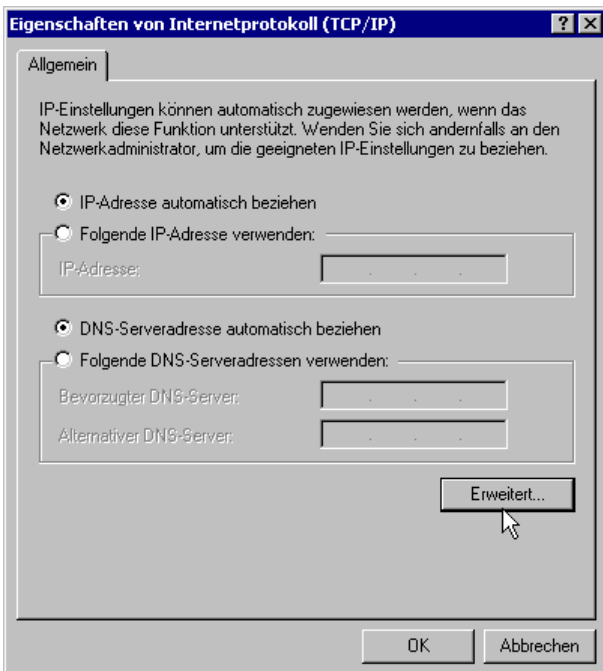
Eigenschaften von Internetprotokoll (TCP/IP)

? X

Allgemein

IP-Einstellungen können automatisch zugewiesen werden, wenn das Netzwerk diese Funktion unterstützt. Wenden Sie sich andernfalls an den Netzwerkadministrator, um die geeigneten IP-Einstellungen zu beziehen.

IP-Adresse automatisch beziehen

Folgende IP-Adresse verwenden:

IP-Adresse:

DNS-Serveradresse automatisch beziehen

Folgende DNS-Serveradressen verwenden:

Bevorzugter DNS-Server:

Alternativer DNS-Server:

Erweitert...

OK

Abbrechen